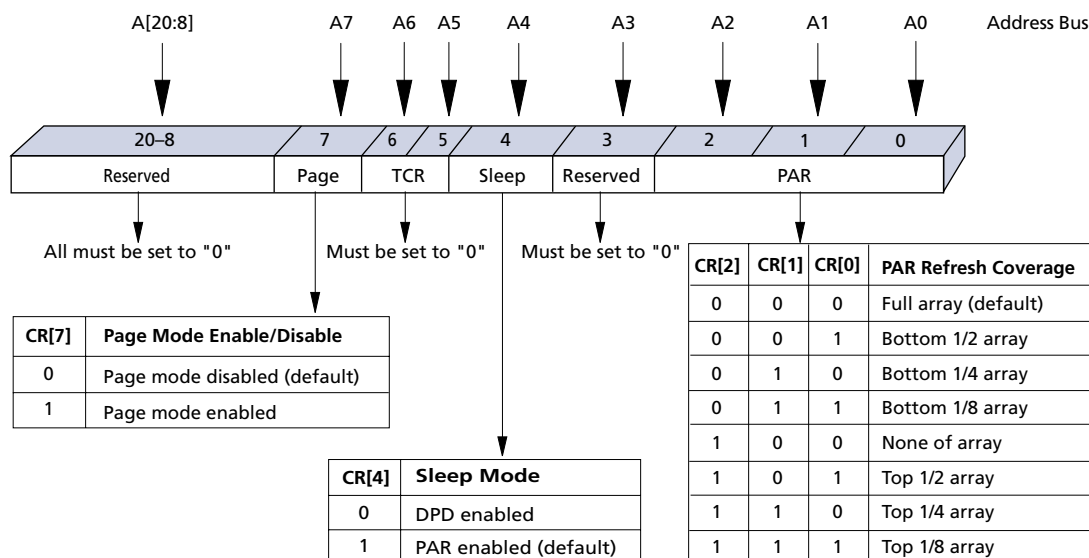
A[20:8] A7 A6 A5 A4 A3 A2 A1 A0 Address Bus

20–8 7 6 5 4 3 2 1 0

Reserved Page TCR Sleep Reserved PAR

All must be set to "0"

Must be set to "0"

Must be set to "0"

| CR[7] | Page Mode Enable/Disable |
|---|---|
| 0 | Page mode disabled (default) |
| 1 | Page mode enabled |

| CR[4] | Sleep Mode |
|---|---|
| 0 | DPD enabled |
| 1 | PAR enabled (default) |

| CR[2] | CR[1] | CR[0] | PAR Refresh Coverage |
|---|---|---|---|
| 0 | 0 | 0 | Full array (default) |
| 0 | 0 | 1 | Bottom 1/2 array |
| 0 | 1 | 0 | Bottom 1/4 array |
| 0 | 1 | 1 | Bottom 1/8 array |
| 1 | 0 | 0 | None of array |
| 1 | 0 | 1 | Top 1/2 array |
| 1 | 1 | 0 | Top 1/4 array |
| 1 | 1 | 1 | Top 1/8 array |